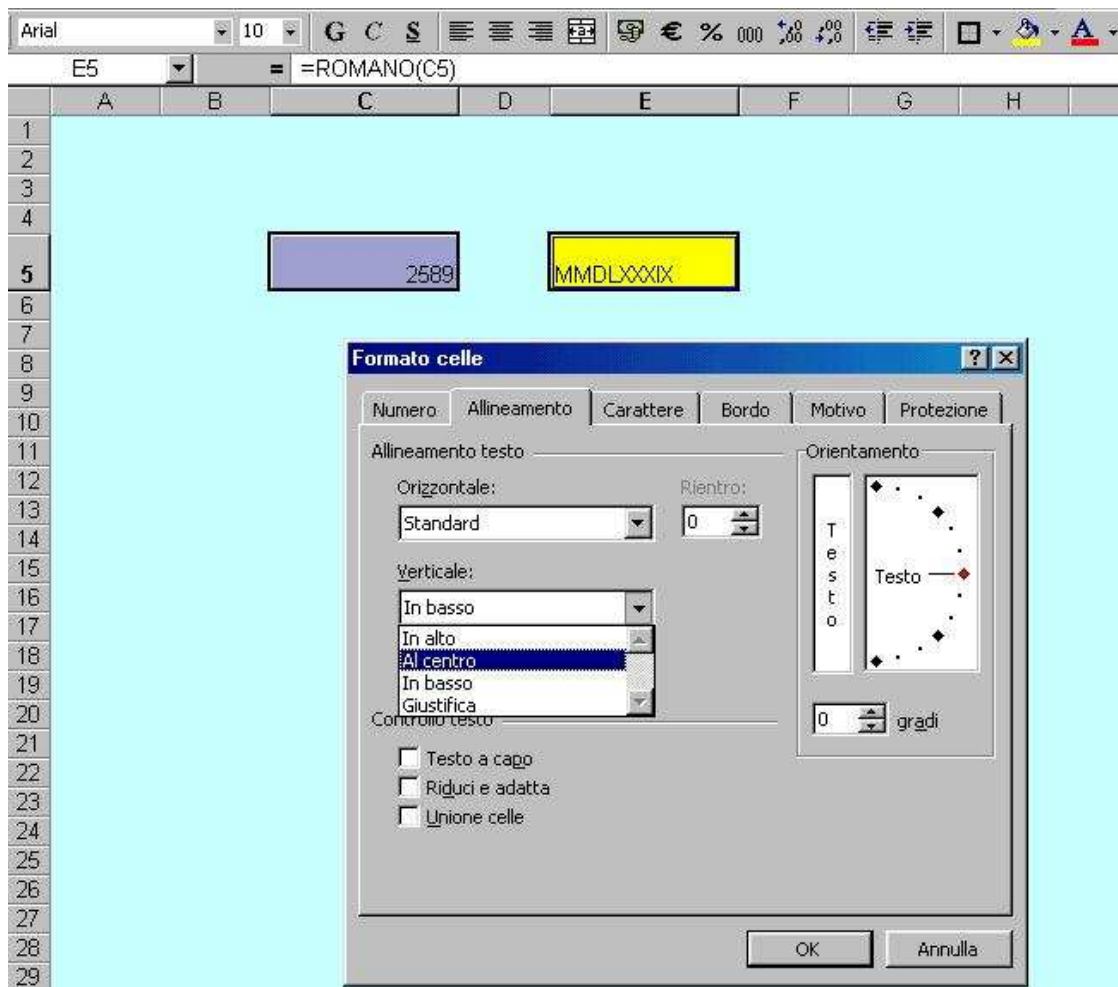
Arial 10 G C S € % 000

E5 = =ROMANO(C5)

A B C D E F G H

1
2
3
4
5 2589 MMDLXXXIX
6
7
8
9
10
11
12
13
14
15
16
17
18
19
20
21
22
23
24
25
26
27
28
29

Formato celle ? X

Numero Allineamento Carattere Bordo Motivo Protezione

Allineamento testo

Orizzontale:
Standard

Rientro:
0

Verticale:
In basso

In alto
Al centro
In basso
Giustifica

Controllo testo

Testo a capo
Riduci e adatta
Unione celle

Orientamento

T
e
s
t
o

Testo

0 gradi

OK Annulla